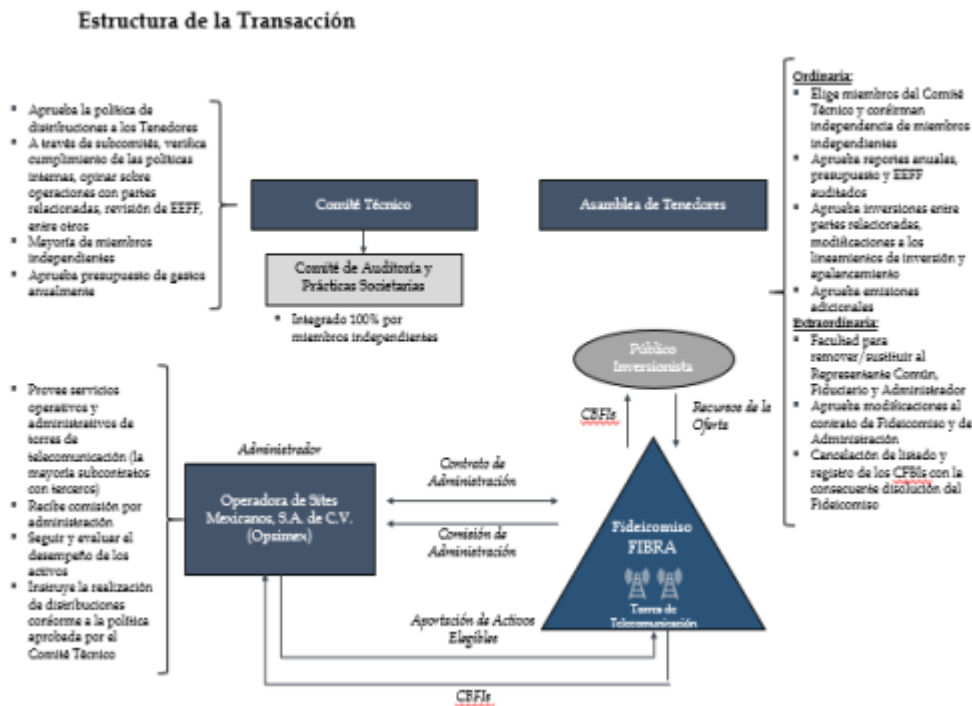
Estructura de la Transacción

- Aprueba la política de distribuciones a los Tenedores
- A través de subcomités, verifica cumplimiento de las políticas internas, opinar sobre operaciones con partes relacionadas, revisión de EEFF, entre otros
- Mayoría de miembros independientes
- Aprueba presupuesto de gastos anualmente

Comité Técnico

Asamblea de Tenedores

Comité de Auditoría y Prácticas Societarias

- Integrado 100% por miembros independientes

Ordinaria:
- Elige miembros del Comité Técnico y confirman independencia de miembros independientes
- Aprueba reportes anuales, presupuesto y EEFF auditados
- Aprueba inversiones entre partes relacionadas, modificaciones a los lineamientos de inversión y apalancamiento
- Aprueba emisiones adicionales

Extraordinaria:
- Facultad para remover/sustituir al Representante Común, Fiduciario y Administrador
- Aprueba modificaciones al contrato de Fideicomiso y de Administración
- Cancelación de listado y registro de los CFBIs con la consecuente disolución del Fideicomiso

Público Inversionista

CBFIs

Recursos de la Oferta

- Provee servicios operativos y administrativos de torres de telecomunicación (la mayoría subcontratos con terceros)
- Recibe comisión por administración
- Seguir y evaluar el desempeño de los activos
- Instruye la realización de distribuciones conforme a la política aprobada por el Comité Técnico

Administrador

Operadora de Sites Mexicanos, S.A. de C.V. (Opsimex)

Contrato de Administración

Comisión de Administración

Fideicomiso FIBRA

Torres de Telecomunicación

Aportación de Activos Elegibles

CBFIs